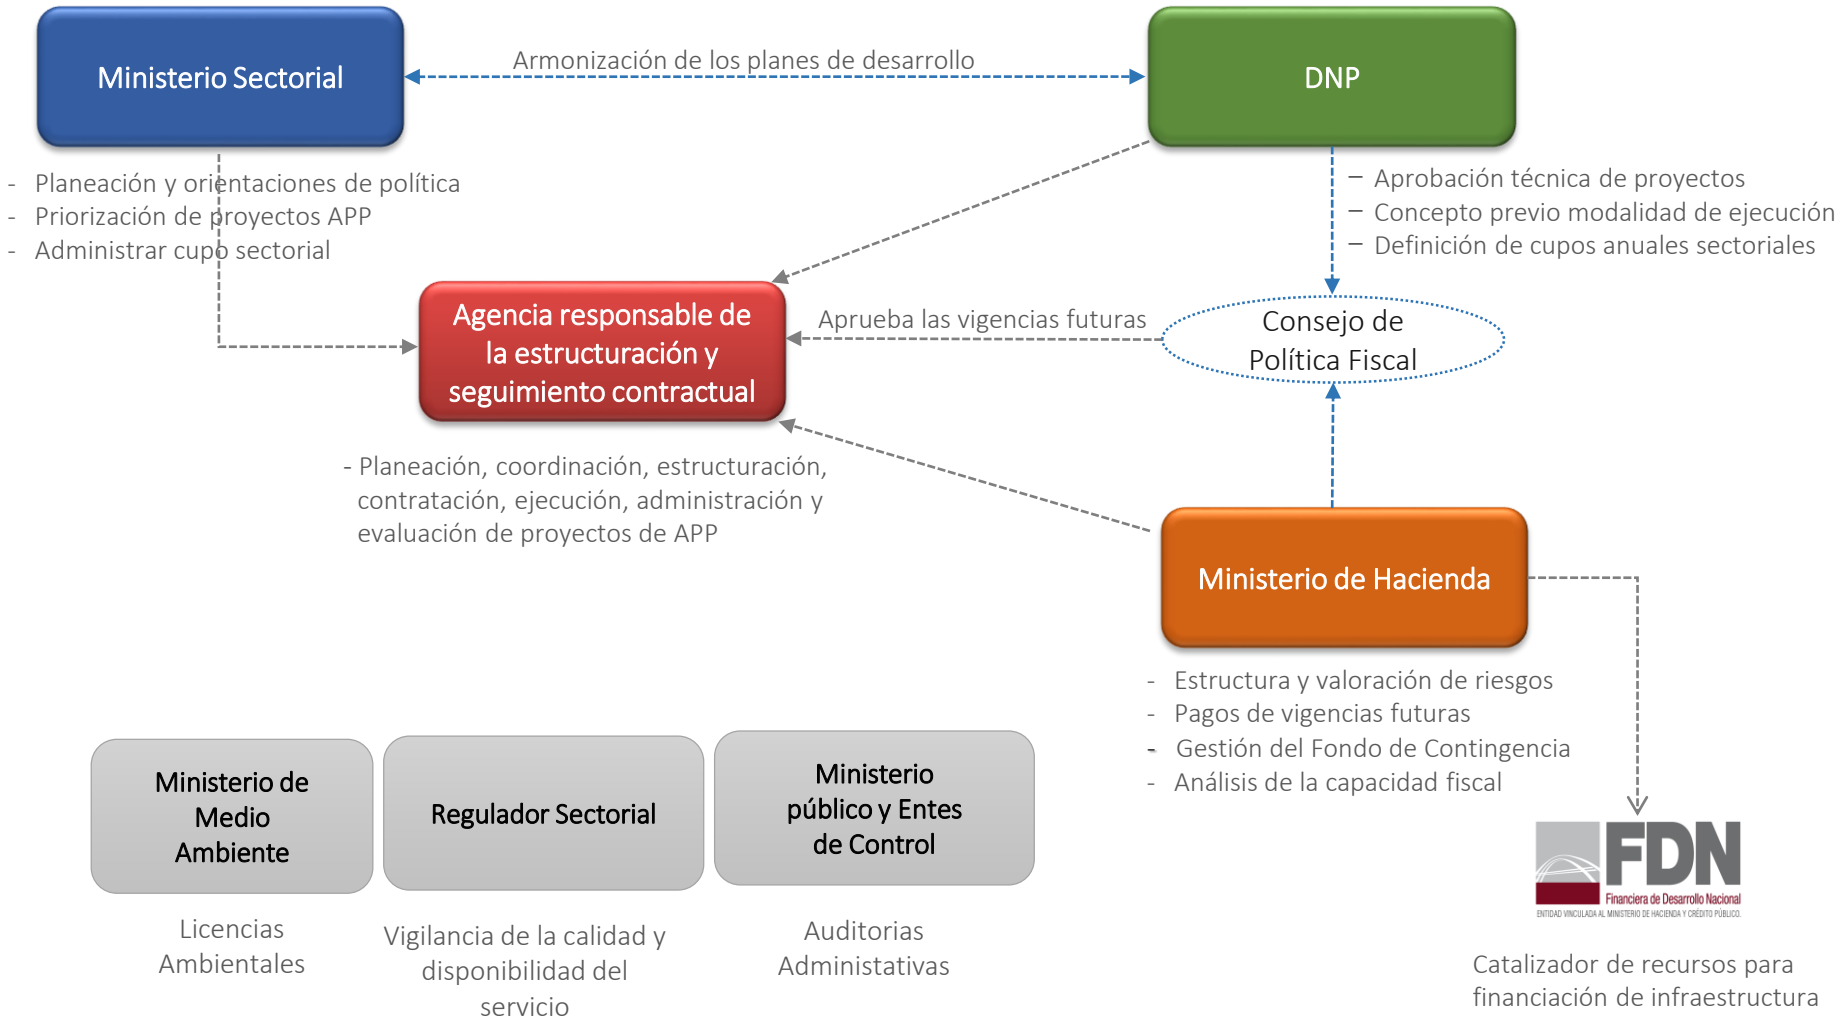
Ministerio Sectorial

Armonización de los planes de desarrollo

DNP

- Planeación y orientaciones de política
- Priorización de proyectos APP
- Administrar cupo sectorial

– Aprobación técnica de proyectos
– Concepto previo modalidad de ejecución
– Definición de cupos anuales sectoriales

Agencia responsable de la estructuración y seguimiento contractual

Aprueba las vigencias futuras

Consejo de Política Fiscal

- Planeación, coordinación, estructuración, contratación, ejecución, administración y evaluación de proyectos de APP

Ministerio de Hacienda

- Estructura y valoración de riesgos
- Pagos de vigencias futuras
- Gestión del Fondo de Contingencia
- Análisis de la capacidad fiscal

Ministerio de Medio Ambiente

Licencias Ambientales

Regulador Sectorial

Vigilancia de la calidad y disponibilidad del servicio

Ministerio público y Entes de Control

Auditorias Administativas

FDN
Financiera de Desarrollo Nacional
ENTIDAD VINCULADA AL MINISTERIO DE HACIENDA Y CRÉDITO PÚBLICO

Catalizador de recursos para financiación de infraestructura